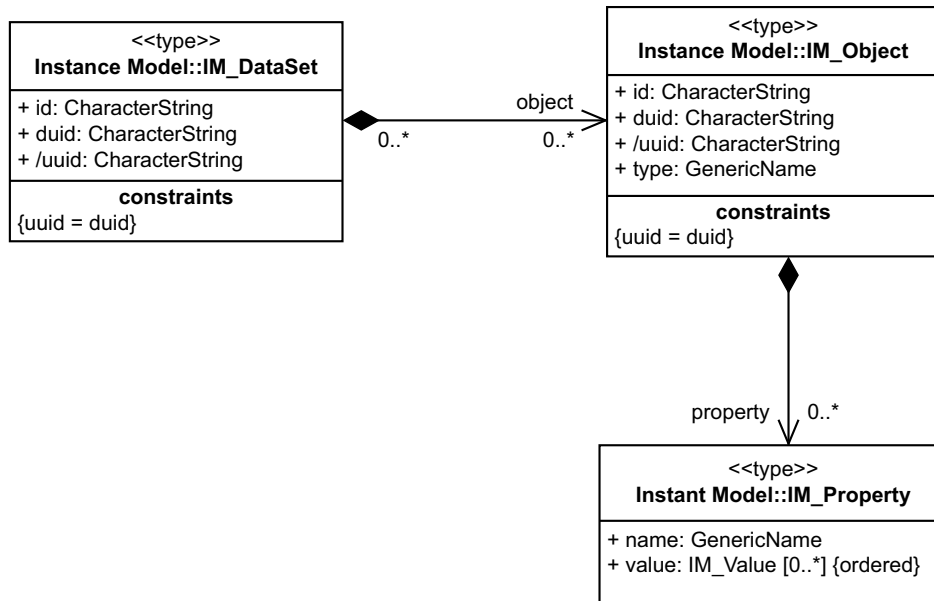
<<type>>
Instance Model::IM_DataSet

+ id: CharacterString
+ duid: CharacterString
+ /uuid: CharacterString

constraints
{uuid = duid}

object
0..*
0..*

<<type>>
Instance Model::IM_Object

+ id: CharacterString
+ duid: CharacterString
+ /uuid: CharacterString
+ type: GenericName

constraints
{uuid = duid}

property
0..*

<<type>>
Instant Model::IM_Property

+ name: GenericName
+ value: IM_Value [0..*] {ordered}